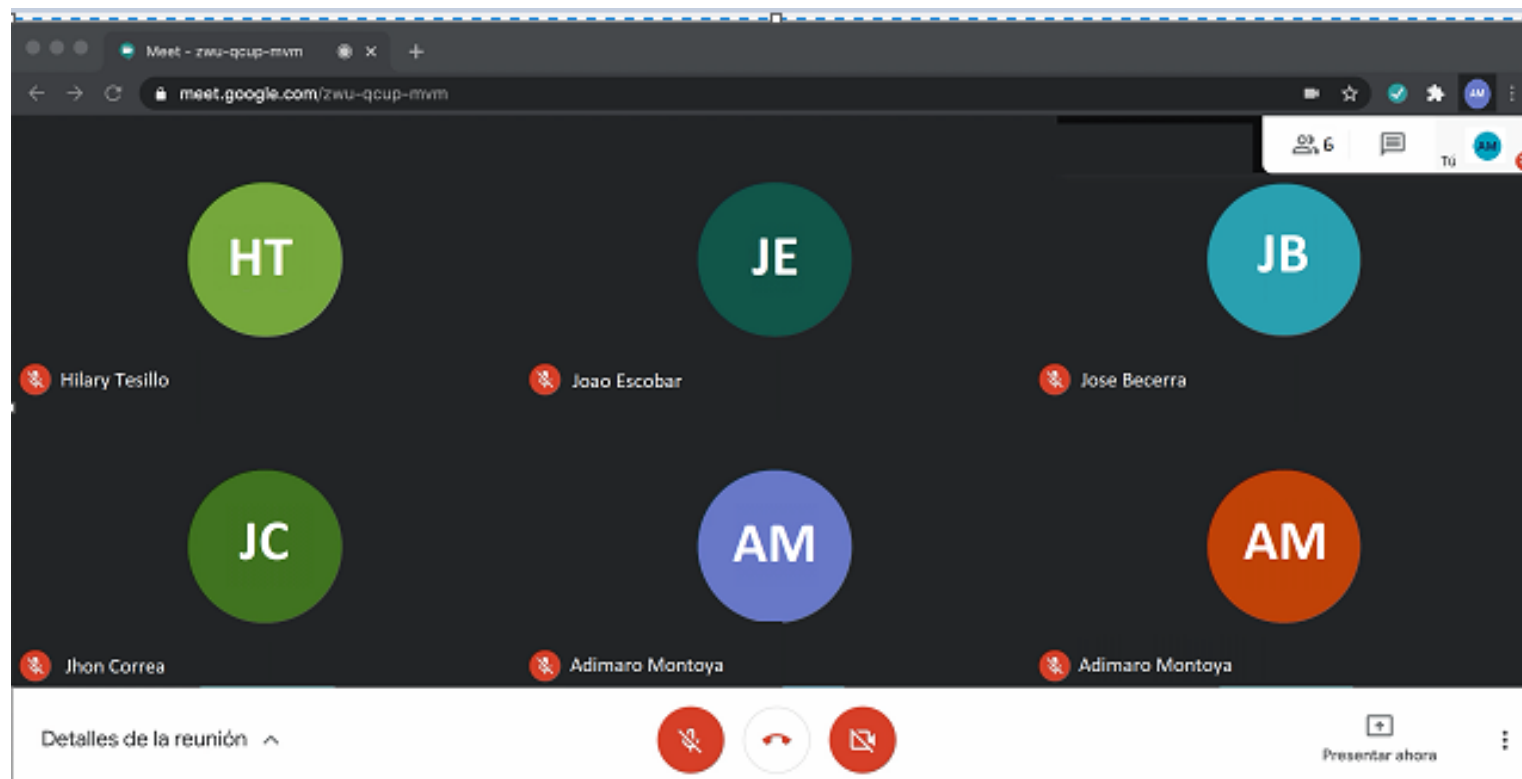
Meet - zwu-qcup-mvm

meet.google.com/zwu-qcup-mvm

6

Tú

AM

HT

JE

JB

Hilary Tesillo

Joao Escobar

Jose Becerra

JC

AM

AM

Jhon Correa

Adimaro Montoya

Adimaro Montoya

Detalles de la reunión

Presentar ahora